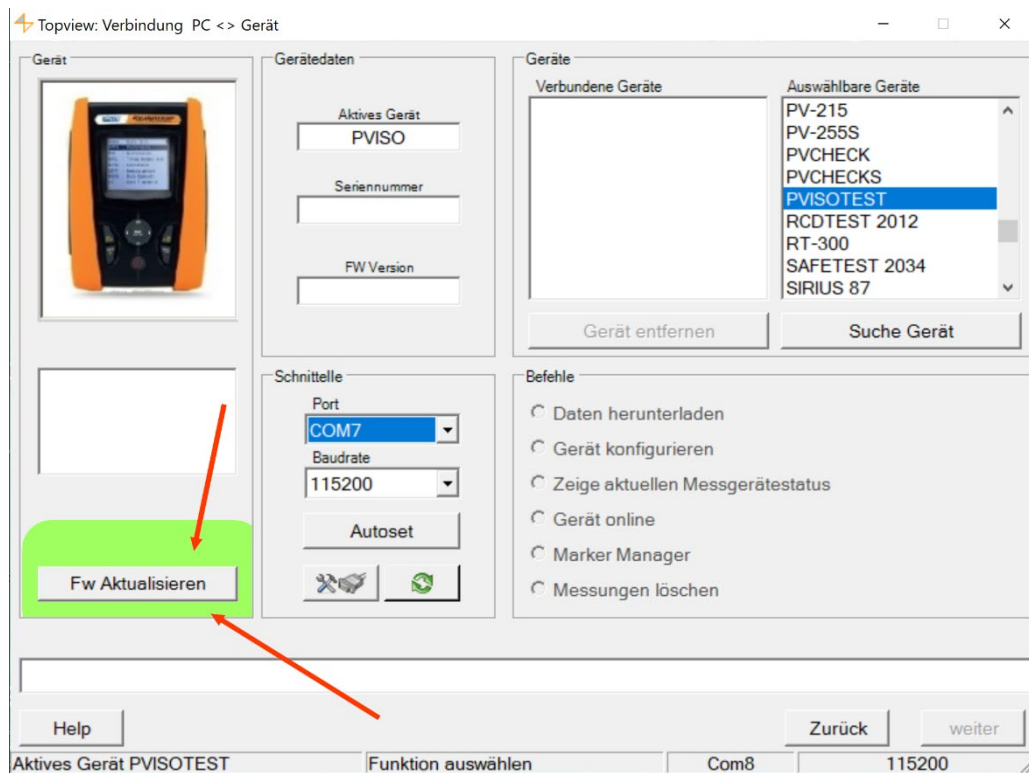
Topview: Verbindung PC <> Gerät

Gerät

Gerätedaten

Aktives Gerät
PVISO

Seriennummer

FW Version

Geräte

Verbundene Geräte

Auswählbare Geräte
PV-215
PV-255S
PVCHECK
PVCHECKS
PVISOTEST
RCDTEST 2012
RT-300
SAFETEST 2034
SIRIUS 87

Gerät entfernen

Suche Gerät

Schnittelle

Port
COM7

Baudrate
115200

Autoset

Befehle

Daten herunterladen
Gerät konfigurieren
Zeige aktuellen Messgerätestatus
Gerät online
Marker Manager
Messungen löschen

Fw Aktualisieren

Help

Zurück

weiter

Aktives Gerät PVISOTEST | Funktion auswählen | Com8 | 115200